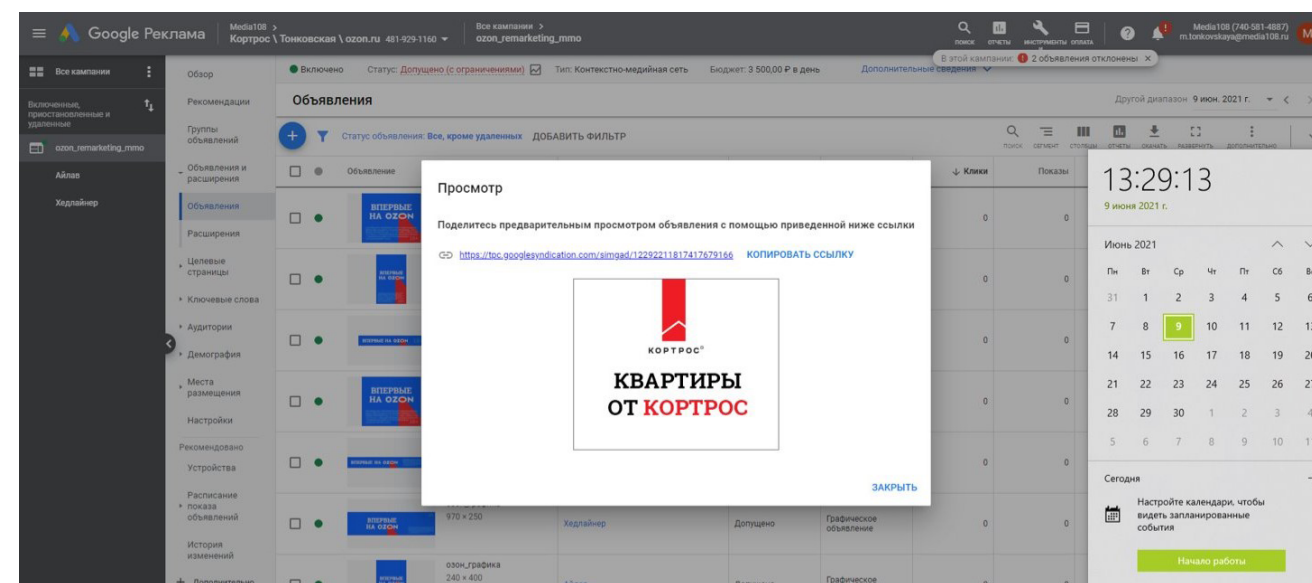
Google Реклама
Media108 > Кортрос \ Тонковская \ ozon.ru 481-929-1160
Все кампании > ozon_remarketing_mmo
ПОИСК ОТЧЕТЫ ИНСТРУМЕНТЫ ОПЛАТА
Media108 (740-581-4887) m.tonkovskaya@media108.ru
В этой кампании: 2 объявления отклонены ×

Все кампании
Включенные, приостановленные и удаленные
ozon_remarketing_mmo
Айлав
Хедлайнер

Обзор
Рекомендации
Группы объявлений
Объявления и расширения
Объявления
Расширения
Целевые страницы
Ключевые слова
Аудитории
Демография
Места размещения
Настройки
Рекомендовано
Устройства
Расписание показа объявлений
История изменений

Включено Статус: Допущено (с ограничениями) Тип: Контекстно-медийная сеть Бюджет: 3 500,00 ₽ в день Дополнительные сведения

Объявления
Другой диапазон 9 июн. 2021 г.
Статус объявления: Все, кроме удаленных ДОБАВИТЬ ФИЛЬТР
ПОИСК СЕГМЕНТ СТОЛБЦЫ ОТЧЕТЫ СКАЧАТЬ РАЗВЕРНУТЬ ДОПОЛНИТЕЛЬНО
Объявление
Клики
Показы

ВПЕРВЫЕ НА OZON

Просмотр
Поделитесь предварительным просмотром объявления с помощью приведенной ниже ссылки
https://tpc.googlesyndication.com/simgad/12292211817417679166 КОПИРОВАТЬ ССЫЛКУ
КОРТРОС
КВАРТИРЫ ОТ КОРТРОС
ЗАКРЫТЬ

970 × 250
Хедлайнер
Допущено
Графическое объявление
озон_графика
240 × 400
Графическое

13:29:13
9 июня 2021 г.
Июнь 2021
| Пн | Вт | Ср | Чт | Пт | Сб |
|---|---|---|---|---|---|
| 31 | 1 | 2 | 3 | 4 | 5 |
| 7 | 8 | 9 | 10 | 11 | 12 |
| 14 | 15 | 16 | 17 | 18 | 19 |
| 21 | 22 | 23 | 24 | 25 | 26 |
| 28 | 29 | 30 | 1 | 2 | 3 |
| 5 | 6 | 7 | 8 | 9 | 10 |
Сегодня
Настройте календари, чтобы видеть запланированные события
Начало работы